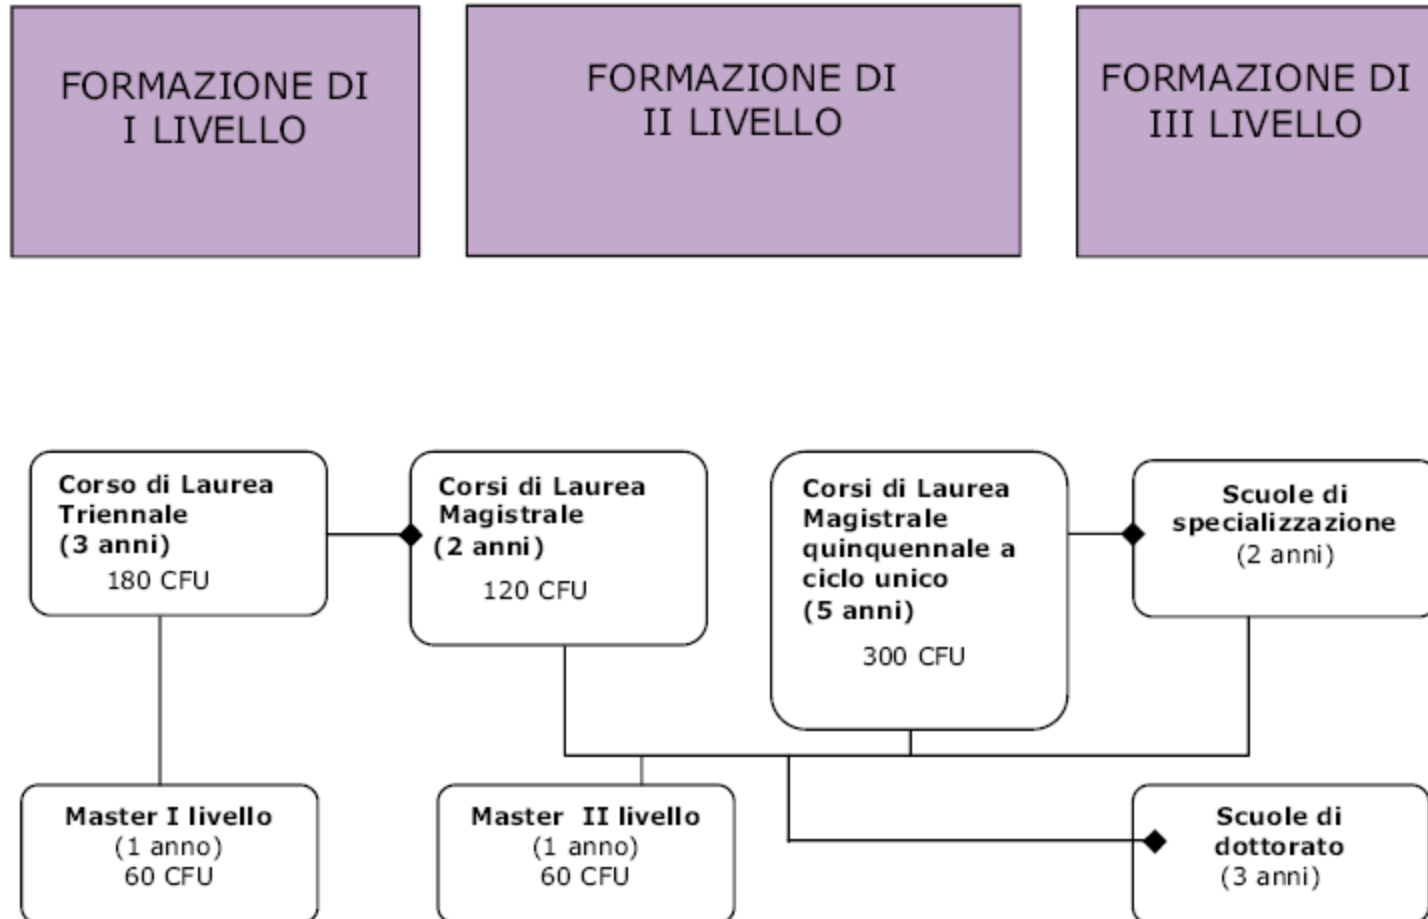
FORMAZIONE DI I LIVELLO

FORMAZIONE DI II LIVELLO

FORMAZIONE DI III LIVELLO

Corso di Laurea Triennale (3 anni)
180 CFU

Corsi di Laurea Magistrale (2 anni)
120 CFU

Corsi di Laurea Magistrale quinquennale a ciclo unico (5 anni)
300 CFU

Scuole di specializzazione
(2 anni)

Master I livello
(1 anno)
60 CFU

Master II livello
(1 anno)
60 CFU

Scuole di dottorato
(3 anni)